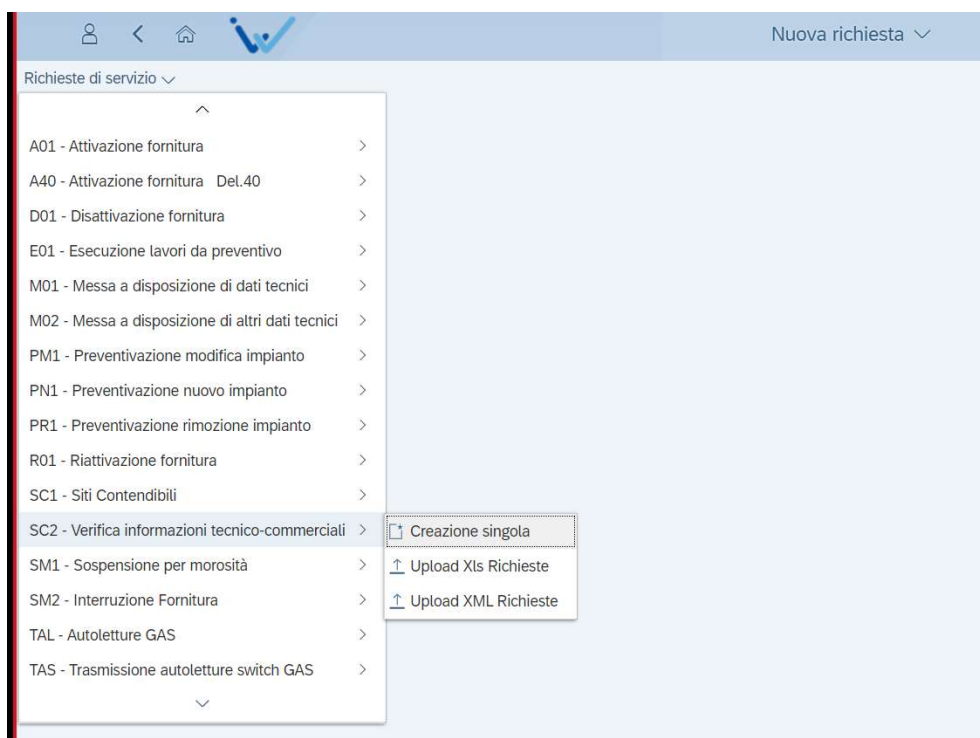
Nuova richiesta

Richieste di servizio

A01 - Attivazione fornitura
A40 - Attivazione fornitura Del.40
D01 - Disattivazione fornitura
E01 - Esecuzione lavori da preventivo
M01 - Messa a disposizione di dati tecnici
M02 - Messa a disposizione di altri dati tecnici
PM1 - Preventivazione modifica impianto
PN1 - Preventivazione nuovo impianto
PR1 - Preventivazione rimozione impianto
R01 - Riattivazione fornitura
SC1 - Siti Contendibili
SC2 - Verifica informazioni tecnico-commerciali
SM1 - Sospensione per morosità
SM2 - Interruzione Fornitura
TAL - Autoletture GAS
TAS - Trasmissione autoletture switch GAS

Creazione singola
Upload Xls Richieste
Upload XML Richieste